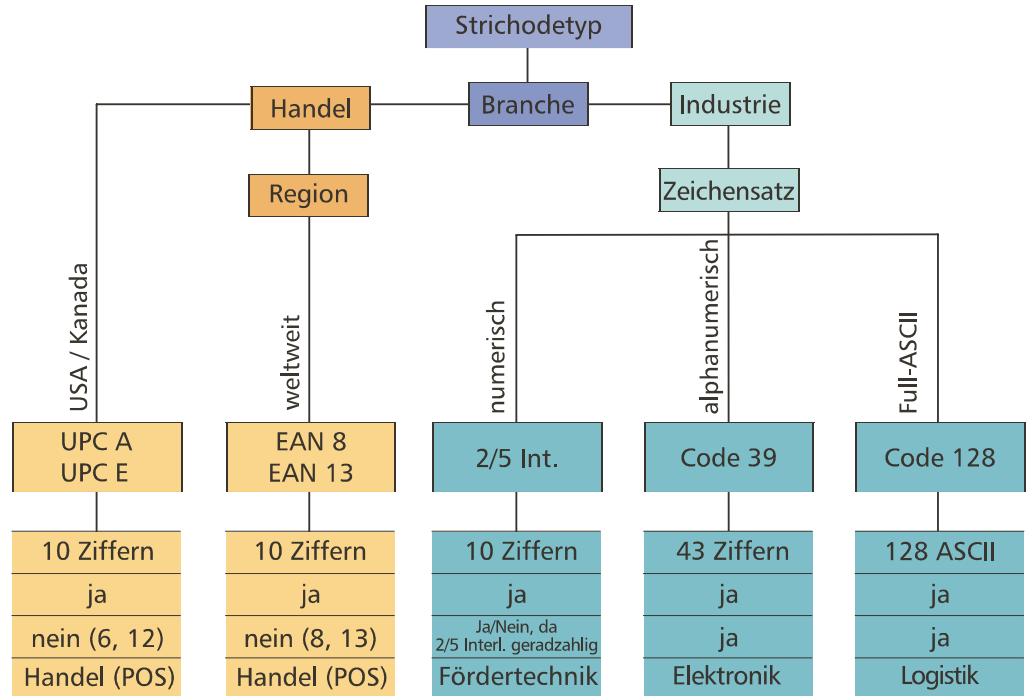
Strichodetyp

Handel

Branche

Industrie

Region

Zeichensatz

USA / Kanada

weltweit

numerisch

alphanumerisch

Full-ASCII

UPC A
UPC E

EAN 8
EAN 13

2/5 Int.

Code 39

Code 128

| 10 Ziffern | 10 Ziffern | 10 Ziffern | 43 Ziffern | 128 ASCII |
|---|---|---|---|---|
| ja | ja | ja | ja | ja |
| nein (6, 12) | nein (8, 13) | Ja/Nein, da 2/5 Interl. geradzahlig | ja | ja |
| Handel (POS) | Handel (POS) | Fördertechnik | Elektronik | Logistik |